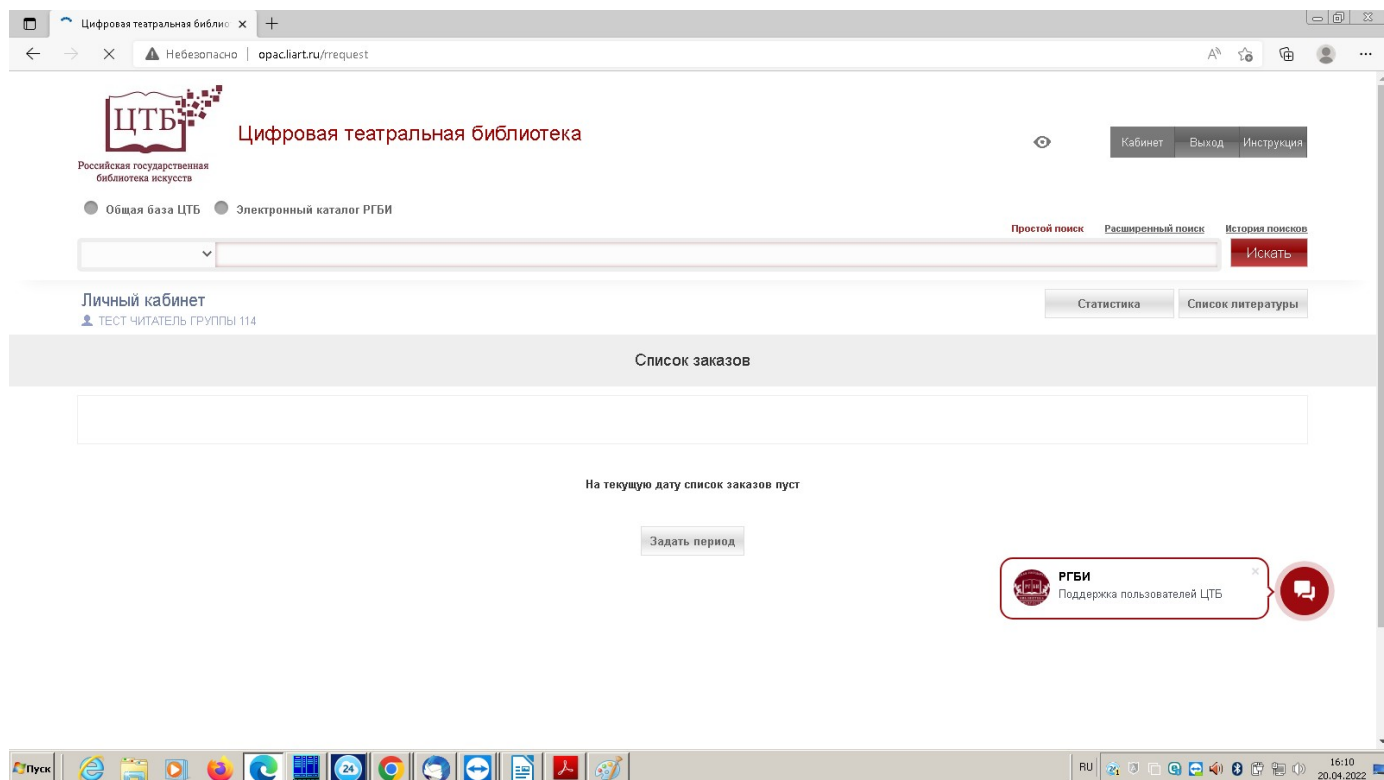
Цифровая театральная библио ×  +

Небезопасно | opac.liart.ru/rrequest

ЦТБ
Российская государственная библиотека искусств

Цифровая театральная библиотека

Кабинет  Выход  Инструкция

Общая база ЦТБ  Электронный каталог РГБИ

Простой поиск  Расширенный поиск  История поисков

Искать

Личный кабинет
ТЕСТ ЧИТАТЕЛЬ ГРУППЫ 114

Статистика  Список литературы

Список заказов

На текущую дату список заказов пуст

Задать период

РГБИ
Поддержка пользователей ЦТБ

Пуск

24

RU

16:10
20.04.2022